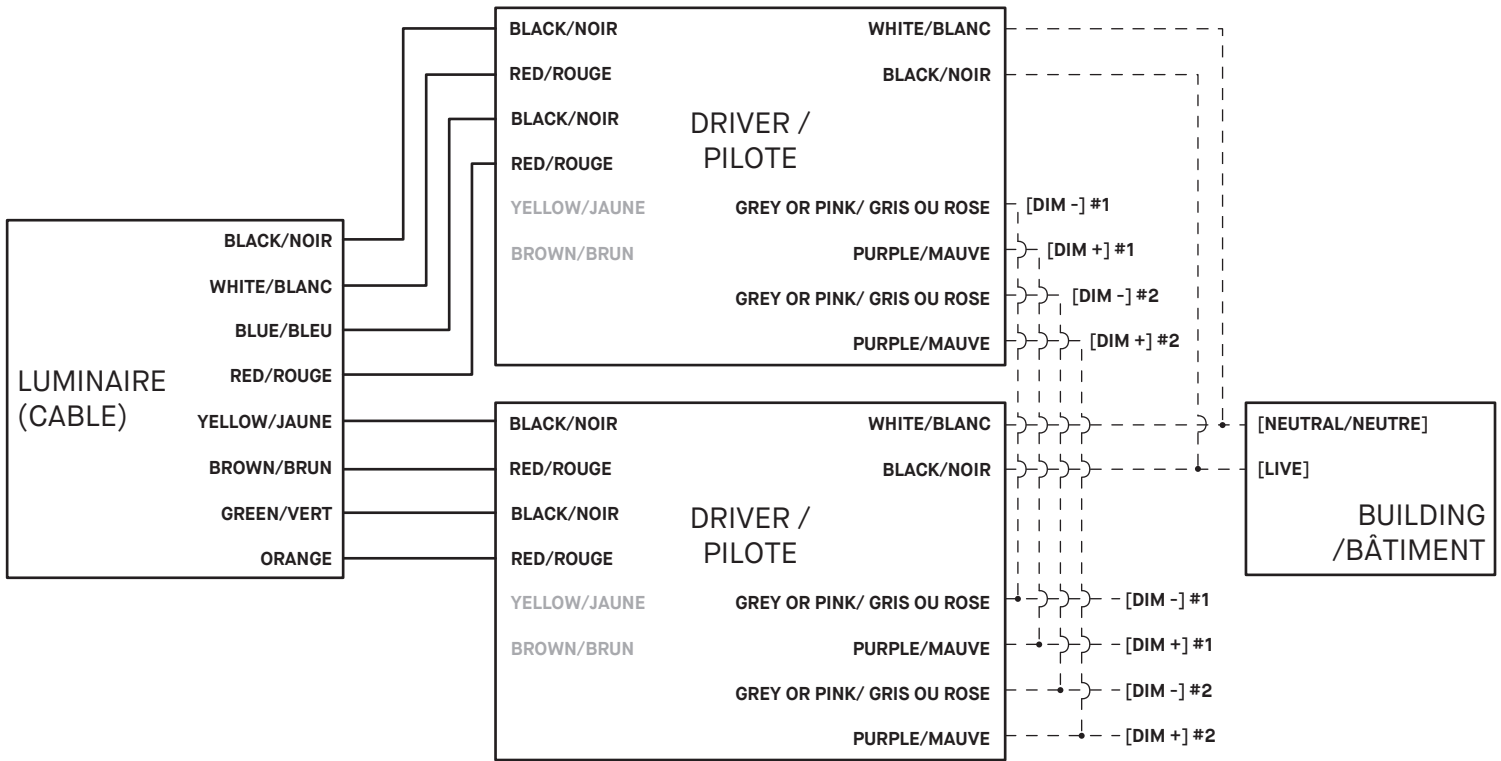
LUMINAIRE (CABLE)

BLACK/NOIR
WHITE/BLANC
BLUE/BLEU
RED/ROUGE
YELLOW/JAUNE
BROWN/BRUN
GREEN/VERT
ORANGE

DRIVER / PILOTE

BLACK/NOIR
RED/ROUGE
BLACK/NOIR
RED/ROUGE
YELLOW/JAUNE
BROWN/BRUN

WHITE/BLANC
BLACK/NOIR
GREY OR PINK/ GRIS OU ROSE
PURPLE/MAUVE
GREY OR PINK/ GRIS OU ROSE
PURPLE/MAUVE

[DIM -] #1
[DIM +] #1
[DIM -] #2
[DIM +] #2

DRIVER / PILOTE

BLACK/NOIR
RED/ROUGE
BLACK/NOIR
RED/ROUGE
YELLOW/JAUNE
BROWN/BRUN

WHITE/BLANC
BLACK/NOIR
GREY OR PINK/ GRIS OU ROSE
PURPLE/MAUVE
GREY OR PINK/ GRIS OU ROSE
PURPLE/MAUVE

[DIM -] #1
[DIM +] #1
[DIM -] #2
[DIM +] #2

[NEUTRAL/NEUTRE]
[LIVE]

BUILDING /BÂTIMENT